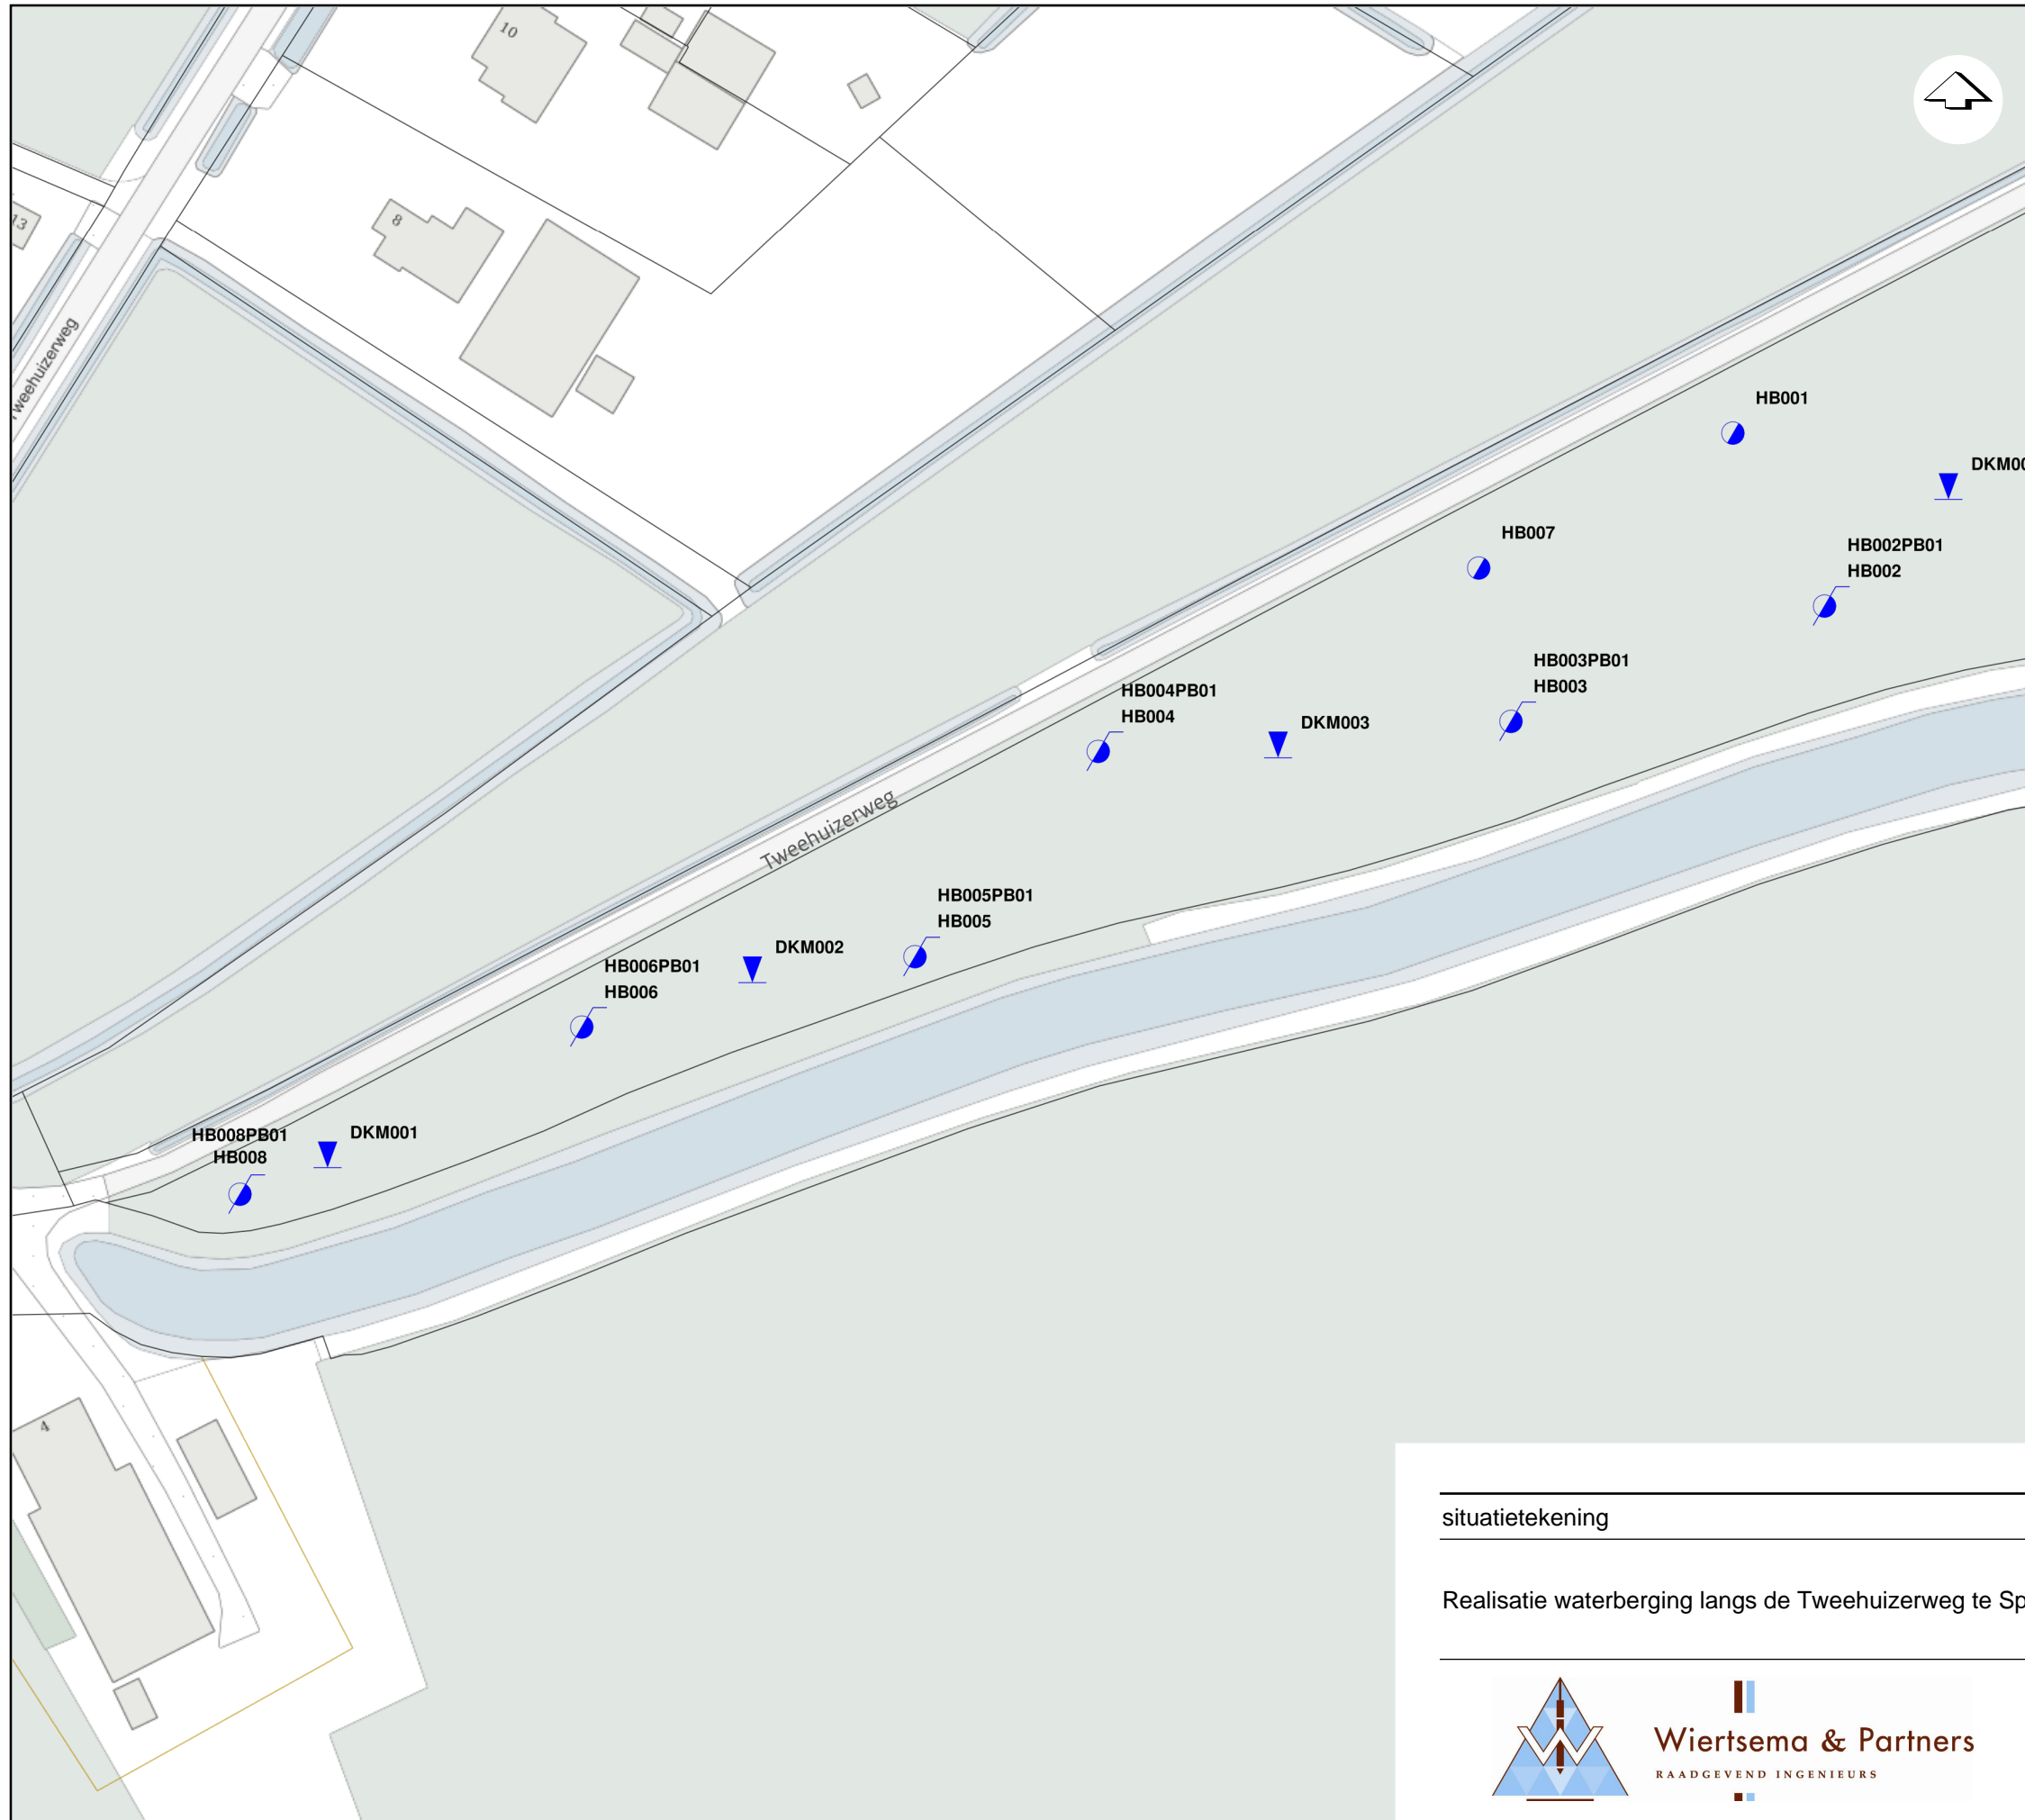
10
8
13
Tweehuizerweg
HB001
DKM00
HB007
HB002PB01
HB002
HB003PB01
HB003
HB004PB01
HB004
DKM003
Tweehuizerweg
HB005PB01
HB005
DKM002
HB006PB01
HB006
HB008PB01
HB008
DKM001
4

situatietekening

Realisatie waterberging langs de Tweehuizerweg te Sp

Wiertsema & Partners
RAADGEVEND INGENIEURS